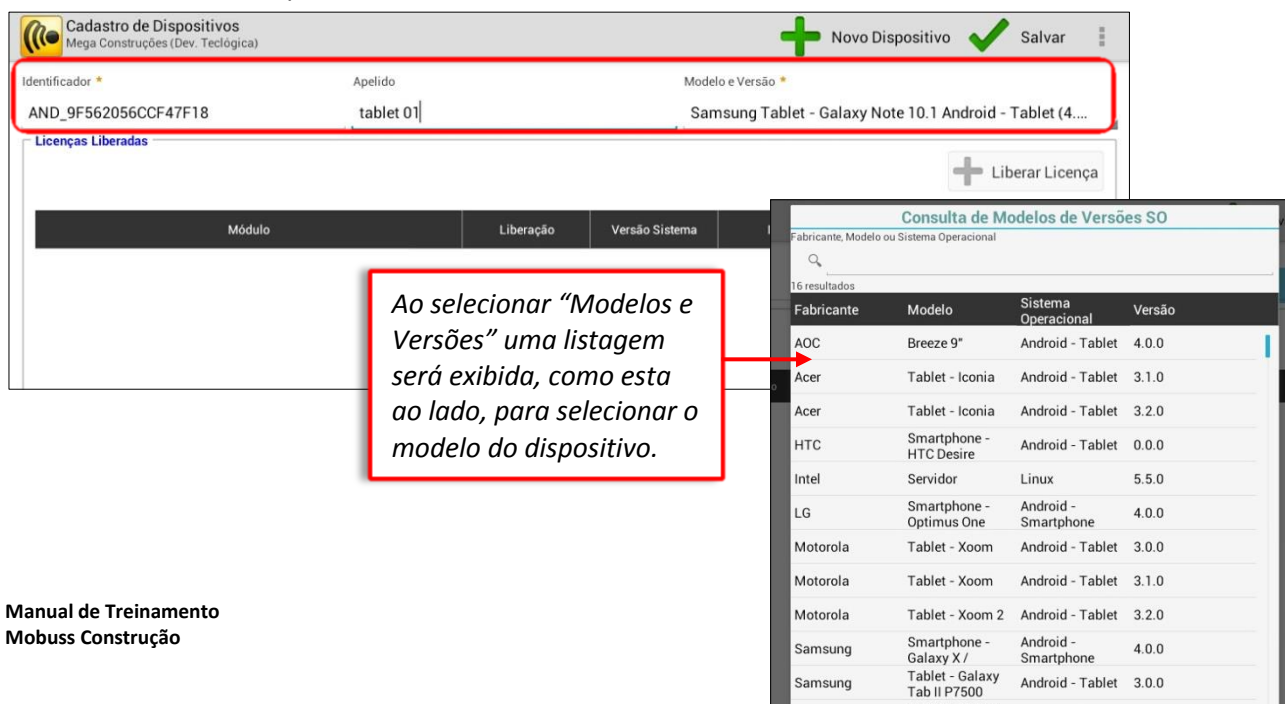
Cadastro de Dispositivos
Mega Construções (Dev. Teclógica)

Novo Dispositivo

Salvar

Identificador *
AND_9F562056CCF47F18

Apelido
tablet 01

Modelo e Versão *
Samsung Tablet - Galaxy Note 10.1 Android - Tablet (4....

Licenças Liberadas

Liberar Licença

| Módulo | Liberação | Versão Sistema |
|---|---|---|

Ao selecionar "Modelos e Versões" uma listagem será exibida, como esta ao lado, para selecionar o modelo do dispositivo.

Consulta de Modelos de Versões SO
Fabricante, Modelo ou Sistema Operacional
16 resultados

| Fabricante | Modelo | Sistema Operacional | Versão |
|---|---|---|---|
| AOC | Breeze 9" | Android - Tablet | 4.0.0 |
| Acer | Tablet - Iconia | Android - Tablet | 3.1.0 |
| Acer | Tablet - Iconia | Android - Tablet | 3.2.0 |
| HTC | Smartphone - HTC Desire | Android - Tablet | 0.0.0 |
| Intel | Servidor | Linux | 5.5.0 |
| LG | Smartphone - Optimus One | Android - Smartphone | 4.0.0 |
| Motorola | Tablet - Xoom | Android - Tablet | 3.0.0 |
| Motorola | Tablet - Xoom | Android - Tablet | 3.1.0 |
| Motorola | Tablet - Xoom 2 | Android - Tablet | 3.2.0 |
| Samsung | Smartphone - Galaxy X / | Android - Smartphone | 4.0.0 |
| Samsung | Tablet - Galaxy Tab II P7500 | Android - Tablet | 3.0.0 |

Manual de Treinamento
Mobuss Construção